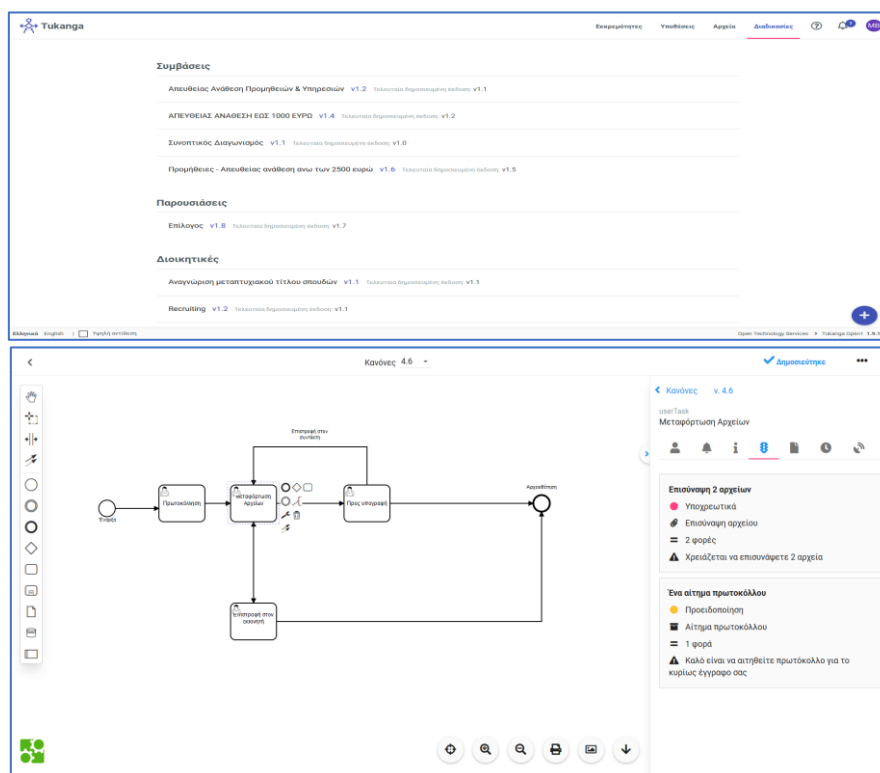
Tukanga

Εκκρεμότητες Υποθέσεις Αρχεία Διαδικασίες MB

Συμβάσεις

Απευθείας Ανάθεση Προμηθειών & Υπηρεσιών v1.2 Τελευταία δημοσιευμένη έκδοση: v1.1

ΑΠΕΥΘΕΙΑΣ ΑΝΑΘΕΣΗ ΕΩΣ 1000 ΕΥΡΩ v1.4 Τελευταία δημοσιευμένη έκδοση: v1.2

Συνοπτικός Διαγωνισμός v1.1 Τελευταία δημοσιευμένη έκδοση: v1.0

Προμήθειες - Απευθείας ανάθεση ανω των 2500 ευρώ v1.6 Τελευταία δημοσιευμένη έκδοση: v1.5

Παρουσιάσεις

Επίλογος v1.8 Τελευταία δημοσιευμένη έκδοση: v1.7

Διοικητικές

Αναγνώριση μεταπτυχιακού τίτλου σπουδών v1.1 Τελευταία δημοσιευμένη έκδοση: v1.1

Recruiting v1.2 Τελευταία δημοσιευμένη έκδοση: v1.1

Ελληνικά English | Υψηλή αντίθεση

Open Technology Services • Tukanga Open! 1.6.1

Κανόνες 4.6

Δημοσιεύτηκε

Επιστροφή στον συντάκτη

Έναρξη

Πρωτοκόλληση

Μεταφόρτωση Αρχείων

Προς υπογραφή

Αρχειοθέτηση

Επιστροφή στον εισηγητή

Κανόνες v. 4.6

userTask
Μεταφόρτωση Αρχείων

Επισύναψη 2 αρχείων

Υποχρεωτικά

Επισύναψη αρχείου

= 2 φορές

Χρειάζεται να επισυνάψετε 2 αρχεία

Ένα αίτημα πρωτοκόλλου

Προειδοποίηση

Αίτημα πρωτοκόλλου

= 1 φορά

Καλό είναι να αιτηθείτε πρωτόκολλο για το κυρίως έγγραφο σας